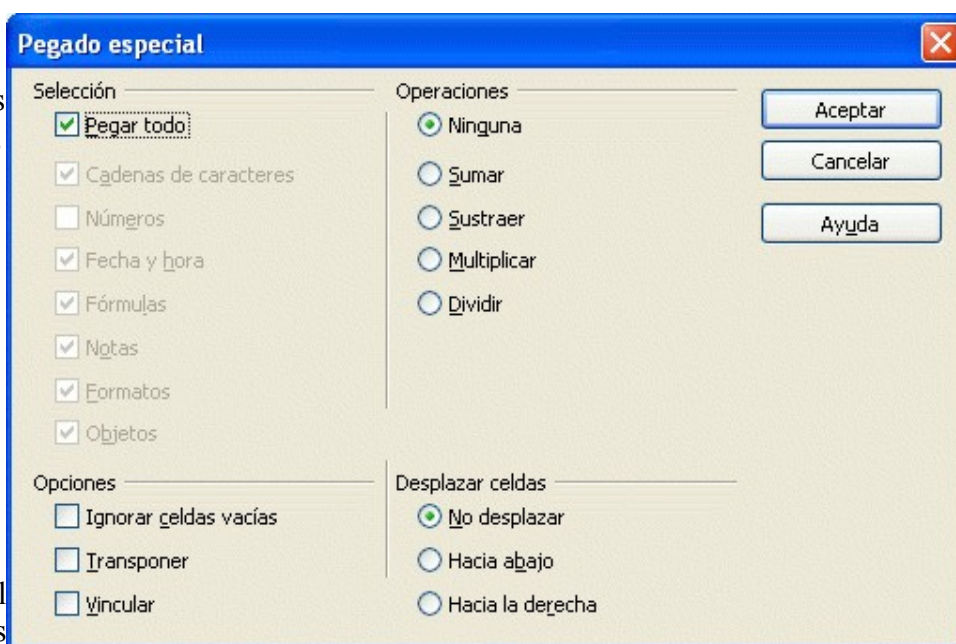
Pegado especial

Selección
Pegar todo
Cadenas de caracteres
Números
Fecha y hora
Fórmulas
Notas
Formatos
Objetos

Operaciones
Ninguna
Sumar
Sustraer
Multiplicar
Dividir

Aceptar
Cancelar
Ayuda

Opciones
Ignorar celdas vacías
Transponer
Vincular

Desplazar celdas
No desplazar
Hacia abajo
Hacia la derecha